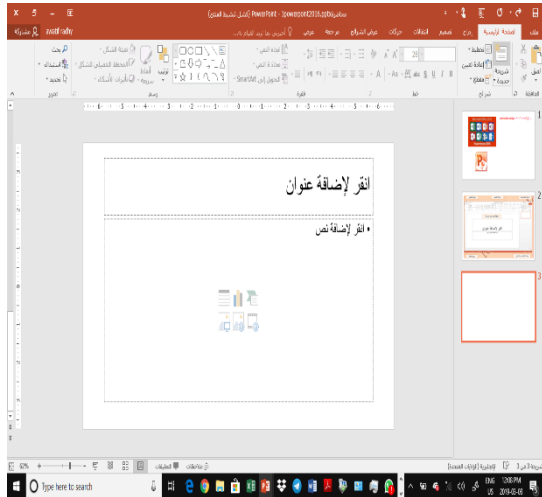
انقر لإضافة عنوان

• انقر لإضافة نص

ملف الصفحة الرئيسية إدراج تصميم انتقالات حركات عرض الشرائح مراجعة عرض أخبرني بما تريد القيام به...

مشاركة

لصق قص نسخ شريحة جديدة تخطيط إعادة تعيين مقطع

شرائح خط فقرة رسم تحرير

بحث استبدال تحديد

Type here to search

ENG
12:00 PM
2019-03-03